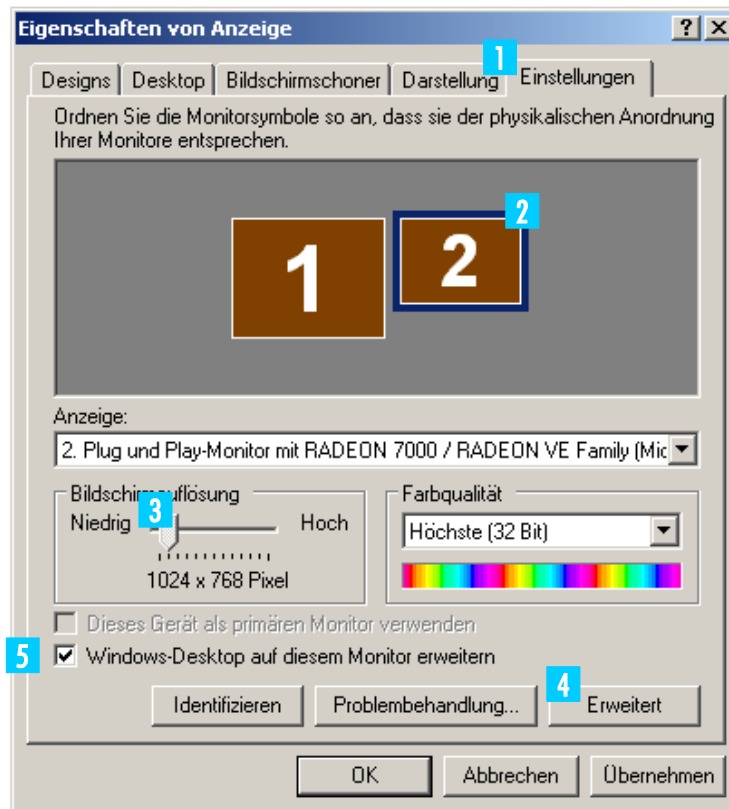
Eigenschaften von Anzeige ? X

Designs | Desktop | Bildschirmschoner | Darstellung 1 Einstellungen

Ordnen Sie die Monitorsymbole so an, dass sie der physikalischen Anordnung Ihrer Monitore entsprechen.

1 2 2

Anzeige:

2. Plug und Play-Monitor mit RADEON 7000 / RADEON VE Family (Mic

Bildschirm 3 uflösung

Niedrig Hoch

1024 x 768 Pixel

Farbqualität

Höchste (32 Bit)

Dieses Gerät als primären Monitor verwenden

5 Windows-Desktop auf diesem Monitor erweitern

Identifizieren Problembehandlung... 4 Erweitert

OK Abbrechen Übernehmen